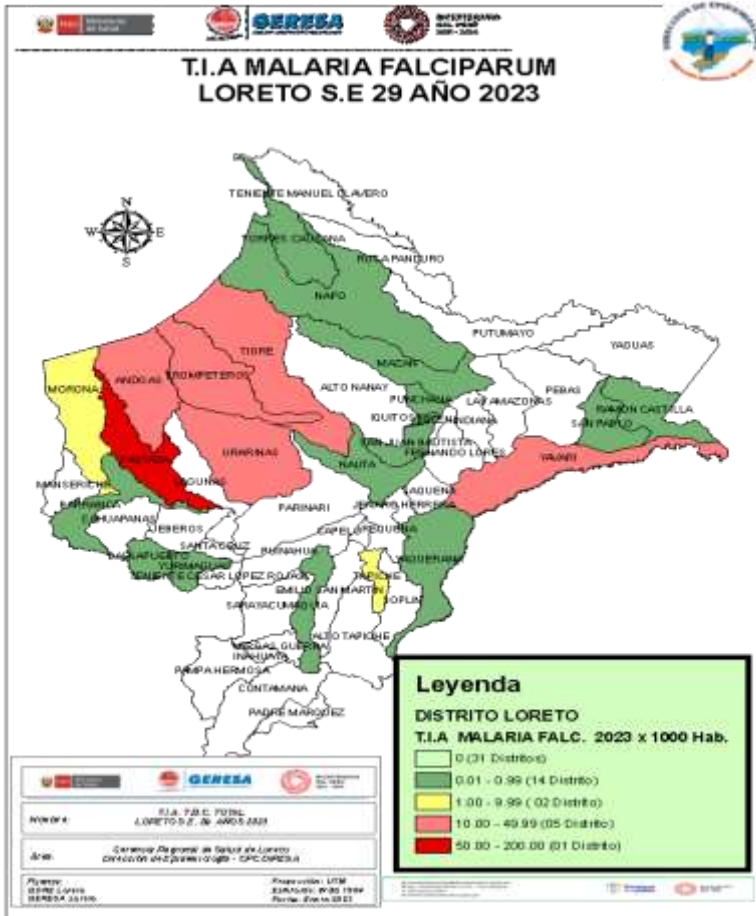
GERESA

T.I.A MALARIA FALCIPARUM
LORETO S.E 29 AÑO 2023

N
W E
S

TENIENTE MANUEL CLAVERO
TORRES CAUSANA
ROSA PANDURO
NAPO
PUTUMAYO
YAGUAS
TIGRE
MAZAN
MORONA
ANDOAS
TROMPETEROS
ALTO NANAY
PUNCHANA
PEBAS
LAS AMAZONAS
IQUITOS
BELEN INDIANA
RAMON CASTILLA
SAN PABLO
SAN JUAN BAUTISTA
FERNANDO LORES
YAVARI
URARINAS
NAUTA
PASTAZA
URARINAS
MANSERICHE
BARRANCA
CAHUAPANAS
JEBEROS
LAGUNAS
PARINARI
JENARO HERRERA
CAPELO
REQUENA
SANTA CRUZ
LAGUNAS
PUINAHUA
YURIMAGUAS
BALSAPUERTO
TENIENTE CESAR LOPEZ ROJAS
YAQUERANA
TAPICHE
EMILIO SAN MARTIN
SOPLIN
SARAYACU
MAQUIA
ALTO TAPICHE
VARGAS GUERRA
INAHUAYA
PAMPA HERMOSA
CONTAMANA
PADRE MARQUEZ

Leyenda
DISTRITO LORETO
T.I.A MALARIA FALC. 2023 x 1000 Hab.
0 (31 Distritos)
0.01 - 0.99 (14 Distrito)
1.00 - 9.99 (02 Distrito)
10.00 - 49.99 (05 Distrito)
50.00 - 200.00 (01 Distrito)

GERESA
Nombre: T.I.A. FALC. TOTAL LORETO S.E. 29 AÑOS 2023
Área: Gerencia Regional de Salud de Loreto Dirección de Epidemiología - CPC GERESA
Fuente: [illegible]
Proyección: UTM
Elipsoide: WGS 1984
Fecha: Enero 2023